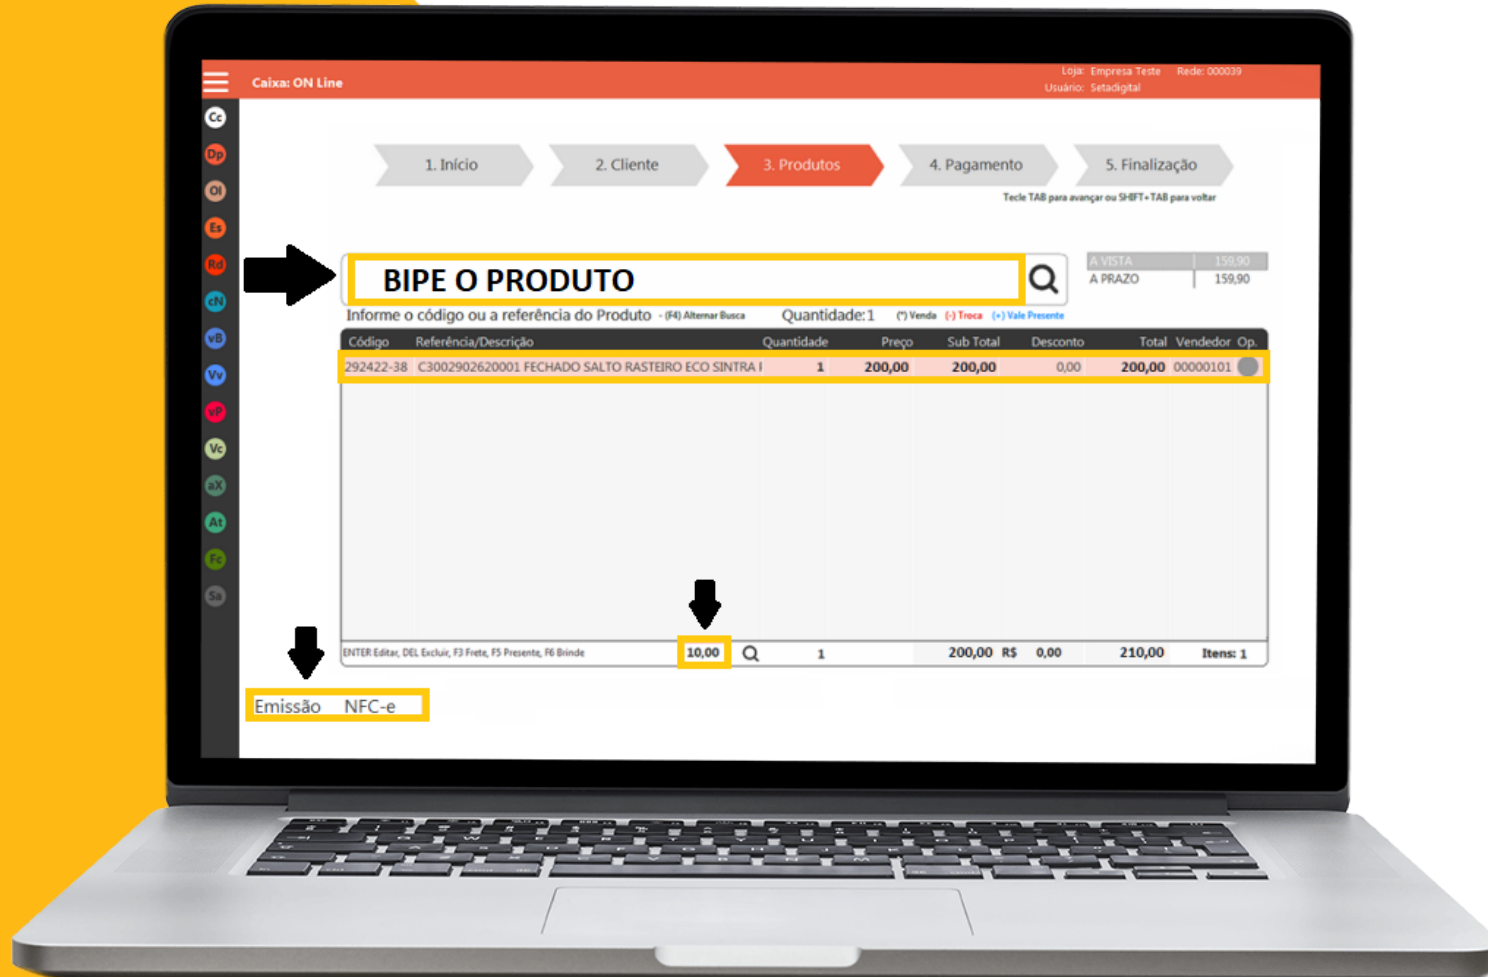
Caixa: ON Line

Loja: Empresa Teste Rede: 000039
Usuário: Setadigital

Cc
Dp
Ol
Es
Rd
cN
vB
Vv
vP
Vc
aX
At
Fc
Sa

1. Início
2. Cliente
3. Produtos
4. Pagamento
5. Finalização

Tecle TAB para avançar ou SHIFT+TAB para voltar

BIPE O PRODUTO

| A VISTA | 159,90 |
|---|---|
| A PRAZO | 159,90 |

Informe o código ou a referência do Produto - (F4) Alternar Busca Quantidade:1 (*) Venda (-) Troca (+) Vale Presente

| Código | Referência/Descrição | Quantidade | Preço | Sub Total | Desconto | Total | Vendedor | Op. |
|---|---|---|---|---|---|---|---|---|
| 292422-38 | C3002902620001 FECHADO SALTO RASTEIRO ECO SINTRA I | 1 | 200,00 | 200,00 | 0,00 | 200,00 | 00000101 | |

ENTER Editar, DEL Exclui, F3 Frete, F5 Presente, F6 Brinde 10,00 1 200,00 R$ 0,00 210,00 Itens: 1

Emissão NFC-e